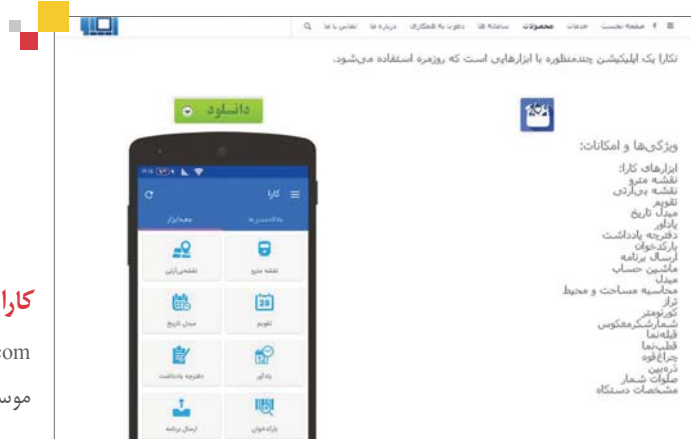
صفحه نخست خدمات محصولات ساخته ها دعوت به همکاری درباره ما تماس با ما

تکارا یک اپلیکیشن چندمنظوره با ابزارهایی است که روزمره استفاده می‌شود.

دانلود

ویژگی‌ها و امکانات:

ابزارهای کارا:
نقشه مترو
نقشه بی‌آرتی
تقویم
مبدل تاریخ
یادآور
دفترچه یادداشت
بارکدخوان
ارسال برنامه
ماشین حساب
مبدل
محاسبه مساحت و محیط
تراز
کورنومتر
شمارشگرمعکوس
قبله‌نما
قطب‌نما
چراغ‌قوه
ذره‌بین
صلوات شمار
مشخصات دستگاه

کارا

جعبه‌ابزار
یادداشت‌های کاربر
نقشه مترو
نقشه‌بی‌آرتی
تقویم
مبدل تاریخ
یادآور
دفترچه یادداشت
بارکدخوان
ارسال برنامه

کارا
com
موس